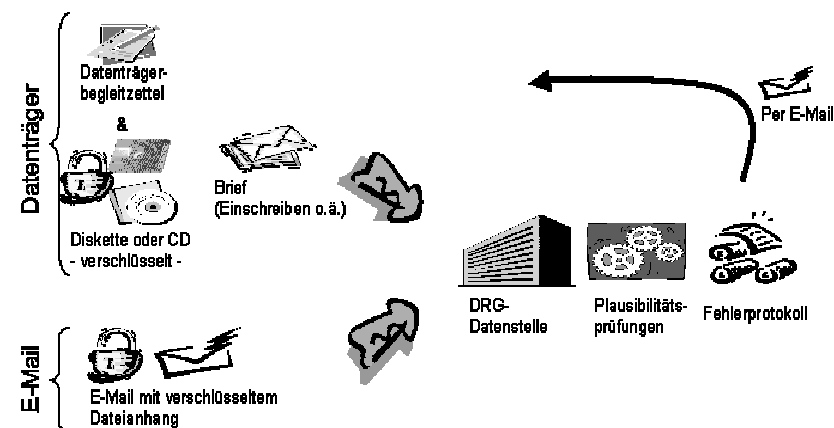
Datenträger

Datenträgerbegleitzettel

&

Diskette oder CD
- verschlüsselt -

Brief
(Einschreiben o.ä.)

Per E-Mail

DRG-Datenstelle

Plausibilitätsprüfungen

Fehlerprotokoll

E-Mail

E-Mail mit verschlüsseltem Dateianhang